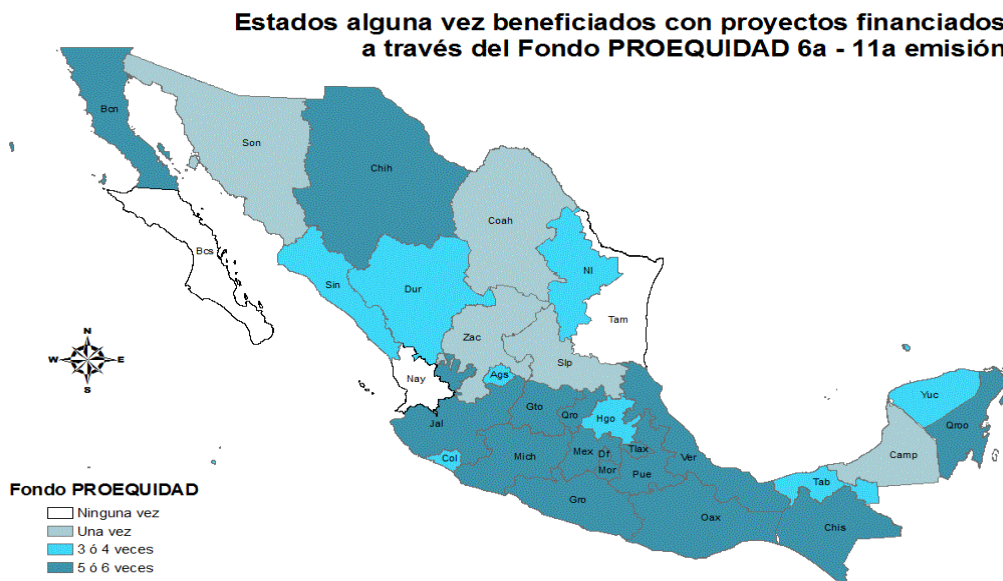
Estados alguna vez beneficiados con proyectos financiados
a través del Fondo PROEQUIDAD 6a - 11a emisión

Bcn
Son
Chih
Coah
Bcs
Sin
Dur
Nl
Tam
Zac
Slp
Nay
Ags
Gto
Qro
Hgo
Jal
Col
Mich
Mex
Df
Tlax
Mor
Pue
Ver
Gro
Oax
Tab
Chis
Camp
Yuc
Qroo

N
W
E
S

Fondo PROEQUIDAD
Ninguna vez
Una vez
3 ó 4 veces
5 ó 6 veces